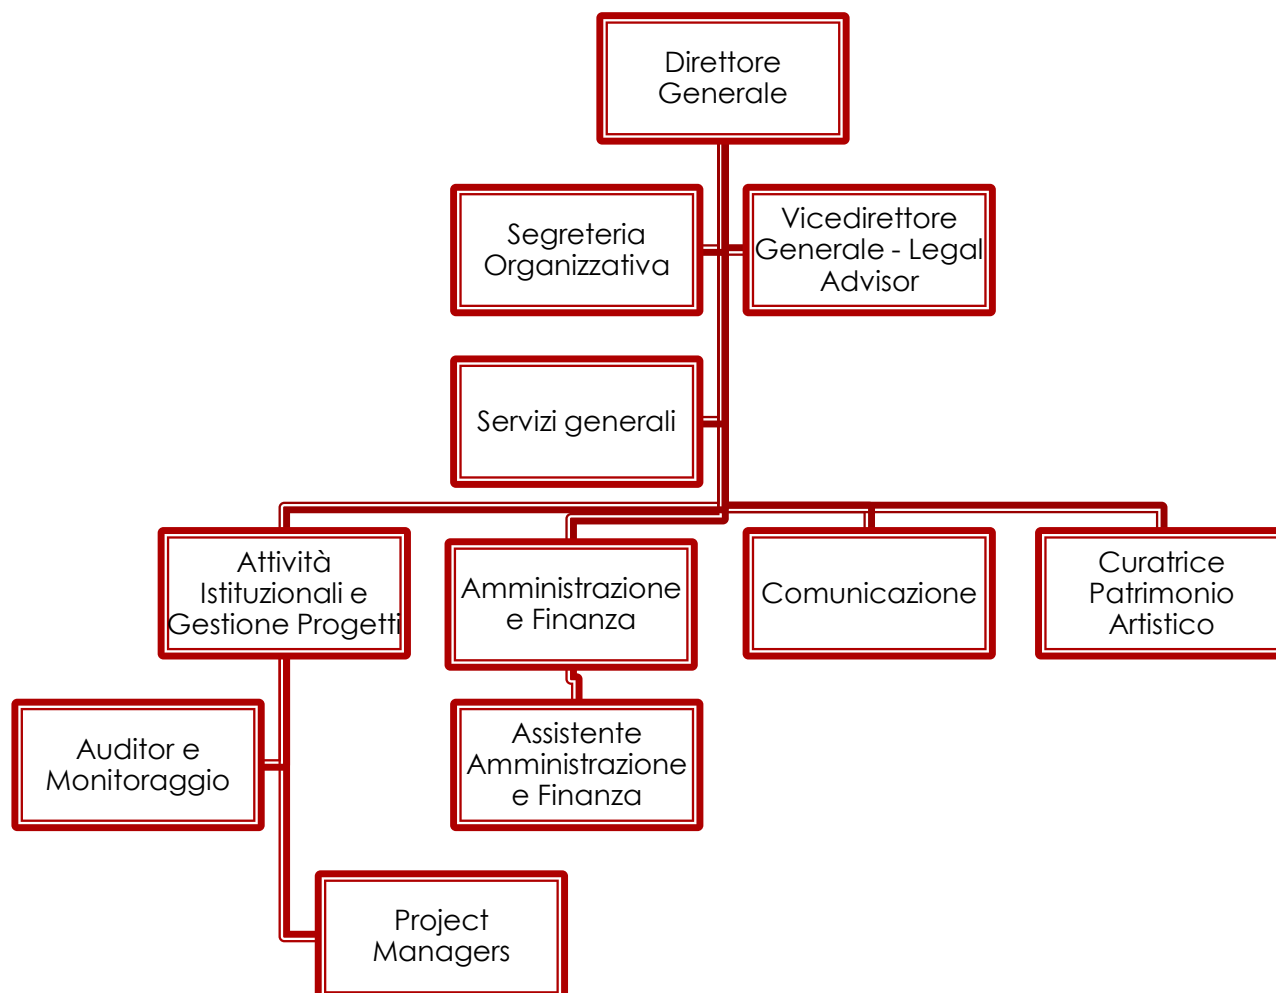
Direttore Generale

Segreteria Organizzativa

Vicedirettore Generale - Legal Advisor

Servizi generali

Attività Istituzionali e Gestione Progetti

Amministrazione e Finanza

Comunicazione

Curatrice Patrimonio Artistico

Auditor e Monitoraggio

Assistente Amministrazione e Finanza

Project Managers